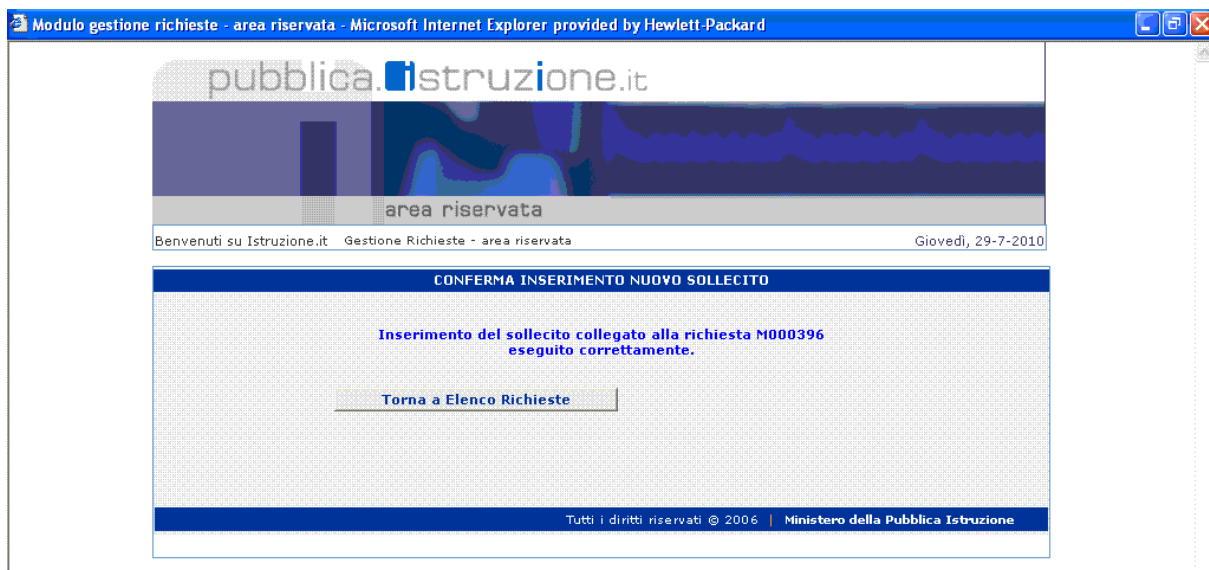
Modulo gestione richieste - area riservata - Microsoft Internet Explorer provided by Hewlett-Packard

pubblica.istruzione.it

area riservata

Benvenuti su Istruzione.it Gestione Richieste - area riservata Giovedì, 29-7-2010

CONFERMA INSERIMENTO NUOVO SOLLECITO

Inserimento del sollecito collegato alla richiesta M000396 eseguito correttamente.

Torna a Elenco Richieste

Tutti i diritti riservati © 2006 | Ministero della Pubblica Istruzione